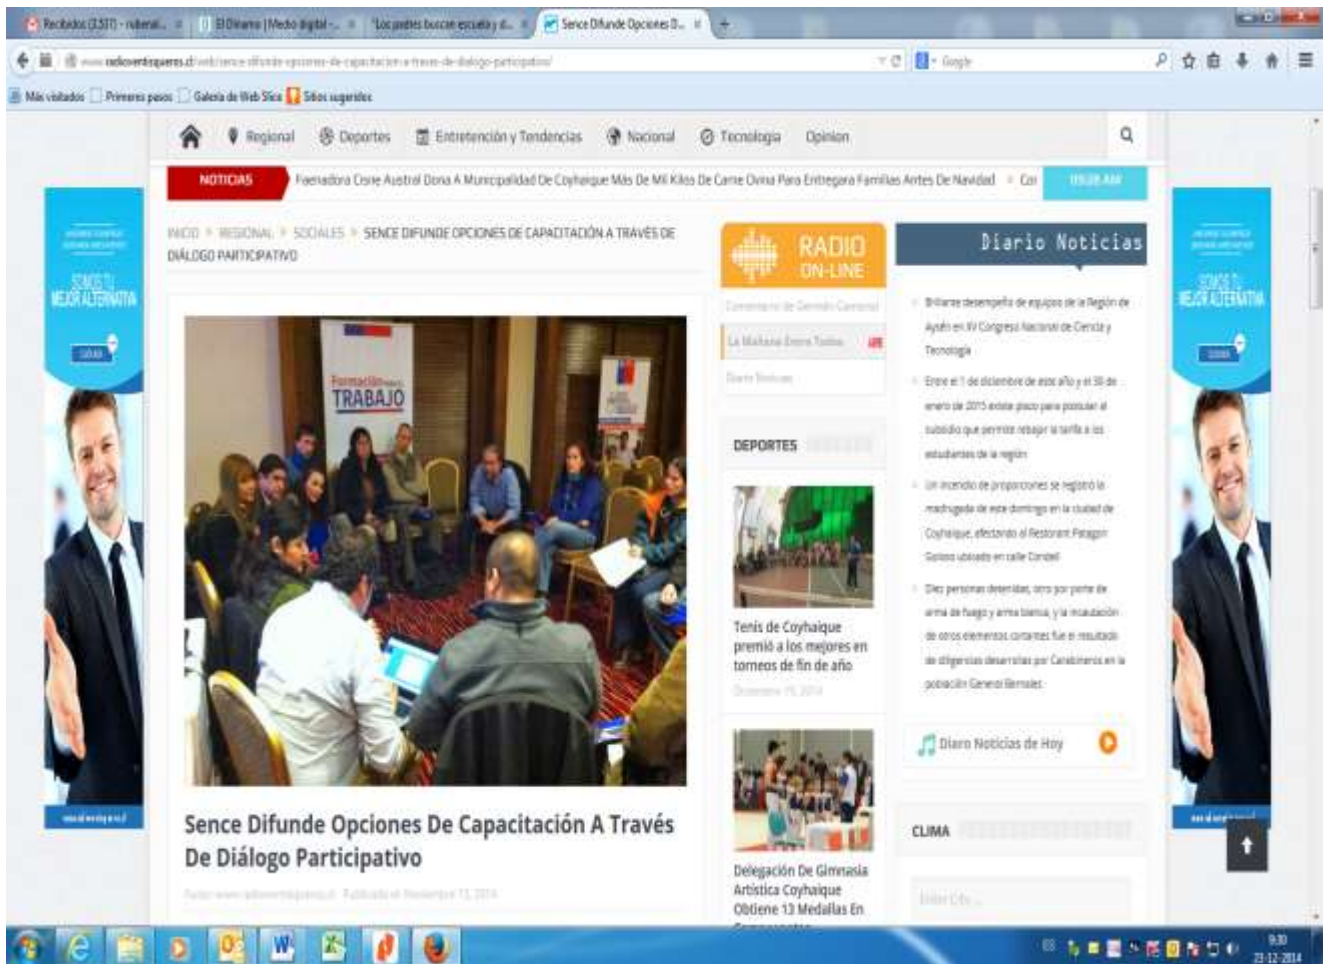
Recibidos (3.537) - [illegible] | El Divisadero | Medio digital - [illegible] | "Los padres buscan escuela y d... | Sence Difunde Opciones D...

www.radiosantamaria.cl/web/sence-difunde-opciones-de-capacitacion-a-traves-de-dialogo-participativo/

Google

Más visitados | Primeros pasos | Galería de Web Slice | Sitios sugeridos

Regional | Deportes | Entretención y Tendencias | Nacional | Tecnología | Opinion

NOTICIAS | Panadería Cisne Austral Dona A Municipalidad De Coyhaique Más De Mil Kilos De Carne Ovina Para Entregar a Familias Antes De Navidad | Con | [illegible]

INICIO > REGIONAL > SOCIALES > SENCE DIFUNDE OPCIONES DE CAPACITACIÓN A TRAVÉS DE DIÁLOGO PARTICIPATIVO

Formación para el TRABAJO

Sence Difunde Opciones De Capacitación A Través De Diálogo Participativo

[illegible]

RADIO ON-LINE

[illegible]

La Mañana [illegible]

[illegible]

DEPORTES

Tenis de Coyhaique premió a los mejores en torneos de fin de año

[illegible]

Delegación De Gimnasia Artística Coyhaique Obtiene 13 Medallas En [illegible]

Diario Noticias

Brillante desempeño de equipos de la Región de Aysén en IV Congreso Nacional de Ciencia y Tecnología

Entre el 1 de diciembre de este año y el 30 de enero de 2015 estará plazo para postular al subsidio que permite rebajar la tarifa a los estudiantes de la región

Un incendio de proporciones se registró la madrugada de este domingo en la ciudad de Coyhaique, afectando al Restorant Patagon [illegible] ubicado en calle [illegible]

Diez personas detenidas, otro por porte de arma de fuego y arma blanca, y la incautación de otros elementos cortantes fue el resultado de diligencias desarrollas por Carabineros en la población General Bernales

Diario Noticias de Hoy

CLIMA

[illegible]

SOMOS TU MEJOR ALTERNATIVA

SOMOS TU MEJOR ALTERNATIVA

9:30
23-12-2014